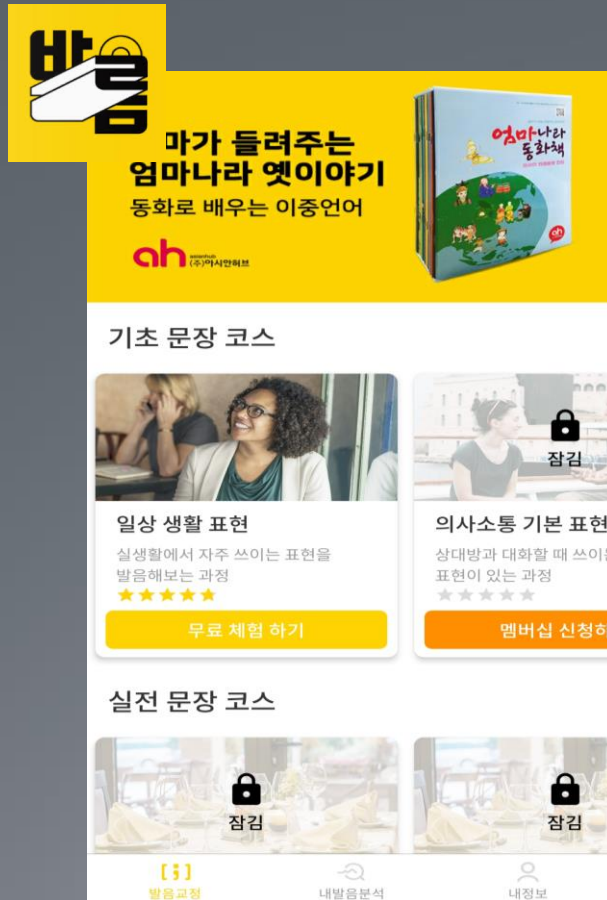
발음

마가 들려주는
엄마나라 옛이야기
동화로 배우는 이중언어

ah asianhub (주)아시안허브

엄마나라 동화책

기초 문장 코스

잠김

일상 생활 표현
실생활에서 자주 쓰이는 표현을 발음해보는 과정
★★★★★
무료 체험 하기

의사소통 기본 표현
상대방과 대화할 때 쓰이는 표현이 있는 과정
★★★★★
멤버십 신청하

실전 문장 코스

잠김

잠김

발음교정

내발음분석

내정보